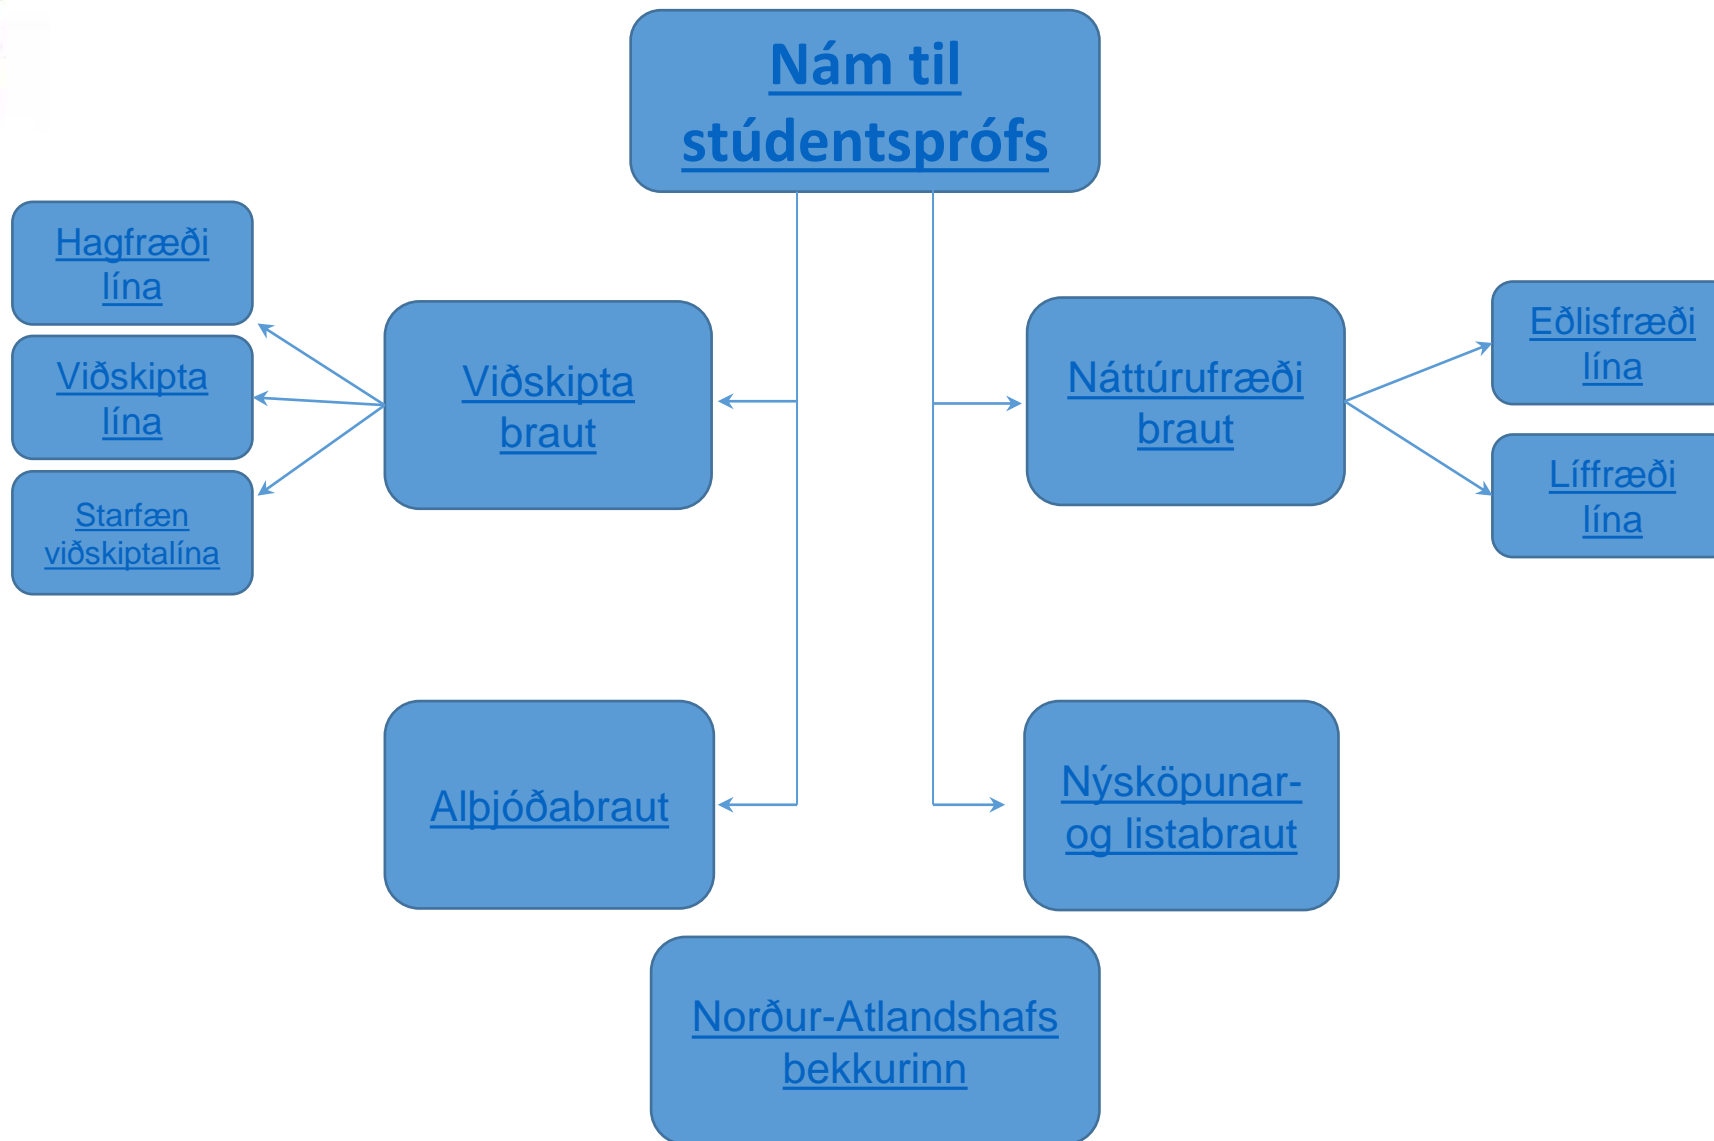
Nám til stúdentsprófs

Hagfræði lína

Viðskipta lína

Starfæn viðskiptalína

Viðskipta braut

Náttúrufræði braut

Eðlisfræði lína

Líffræði lína

Alþjóðabraut

Nýsköpunar- og listabraut

Norður-Atlandshafs bekkurinn